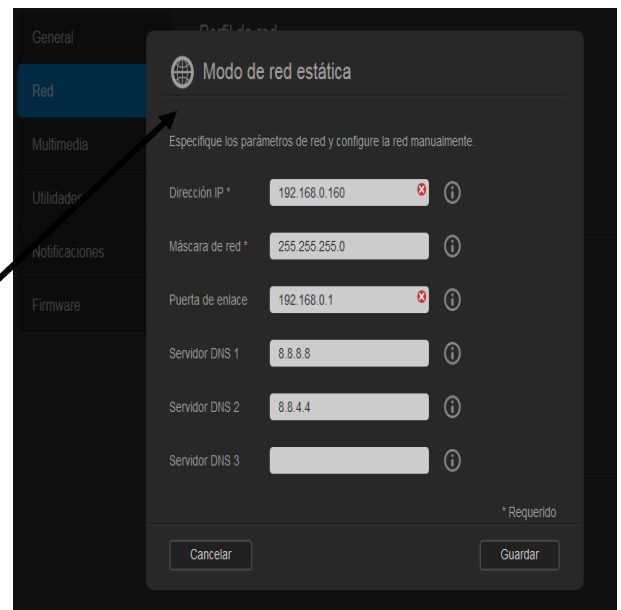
General
Red
Multimedia
Utilidades
Notificaciones
Firmware

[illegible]

Modo de red estática

Especifique los parámetros de red y configure la red manualmente.

Dirección IP * 192.168.0.160
Máscara de red * 255.255.255.0
Puerta de enlace 192.168.0.1
Servidor DNS 1 8.8.8.8
Servidor DNS 2 8.8.4.4
Servidor DNS 3

* Requerido

Cancelar
Guardar